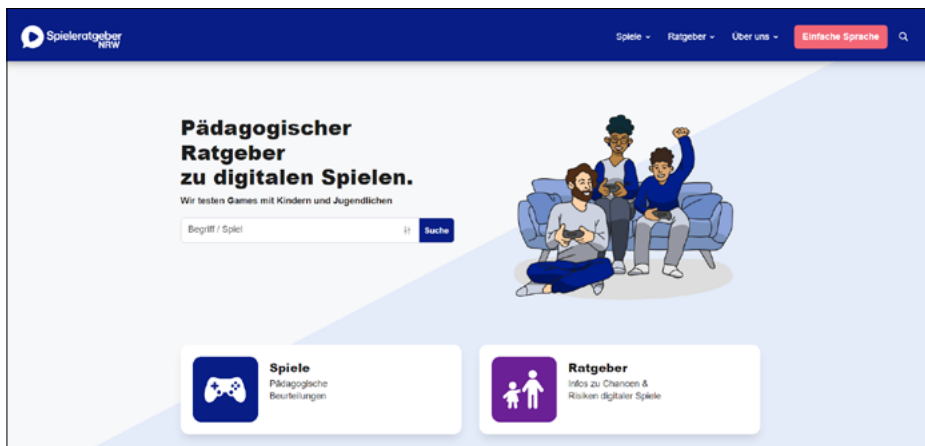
Spieleratgeber NRW

Spiele ⌄ Ratgeber ⌄ Über uns ⌄ Einfache Sprache

Pädagogischer Ratgeber zu digitalen Spielen.

Wir testen Games mit Kindern und Jugendlichen

Begriff / Spiel

Suche

Spiele
Pädagogische Beurteilungen

Ratgeber
Infos zu Chancen & Risiken digitaler Spiele